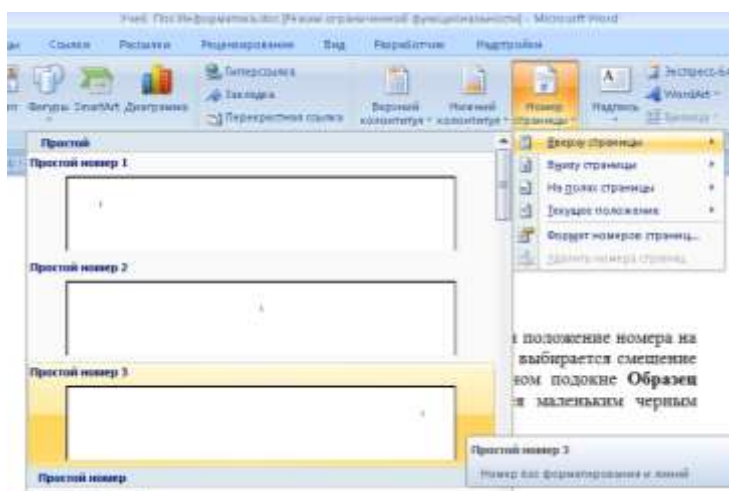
Учеб. Пос Информатика.doc [Режим ограниченной функциональности] - Microsoft Word

Ссылки Рассылки Рецензирование Вид Разработчик Надстройки

Фигуры SmartArt Диаграмма

Гиперссылка
Закладка
Перекрестная ссылка

Верхний колонтитул
Нижний колонтитул
Номер страницы
Надпись
Экспресс-блоки
WordArt
Буквица

Простой
Простой номер 1

Простой номер 2

Простой номер 3

Простой номер

Вверху страницы
Внизу страницы
На полях страницы
Текущее положение
Формат номеров страниц...
Удалить номера страниц

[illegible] положение номера на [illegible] выбирается смещение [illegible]ном подокне Образец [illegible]я маленьким черным

Простой номер 3
Номер без форматирования и линий